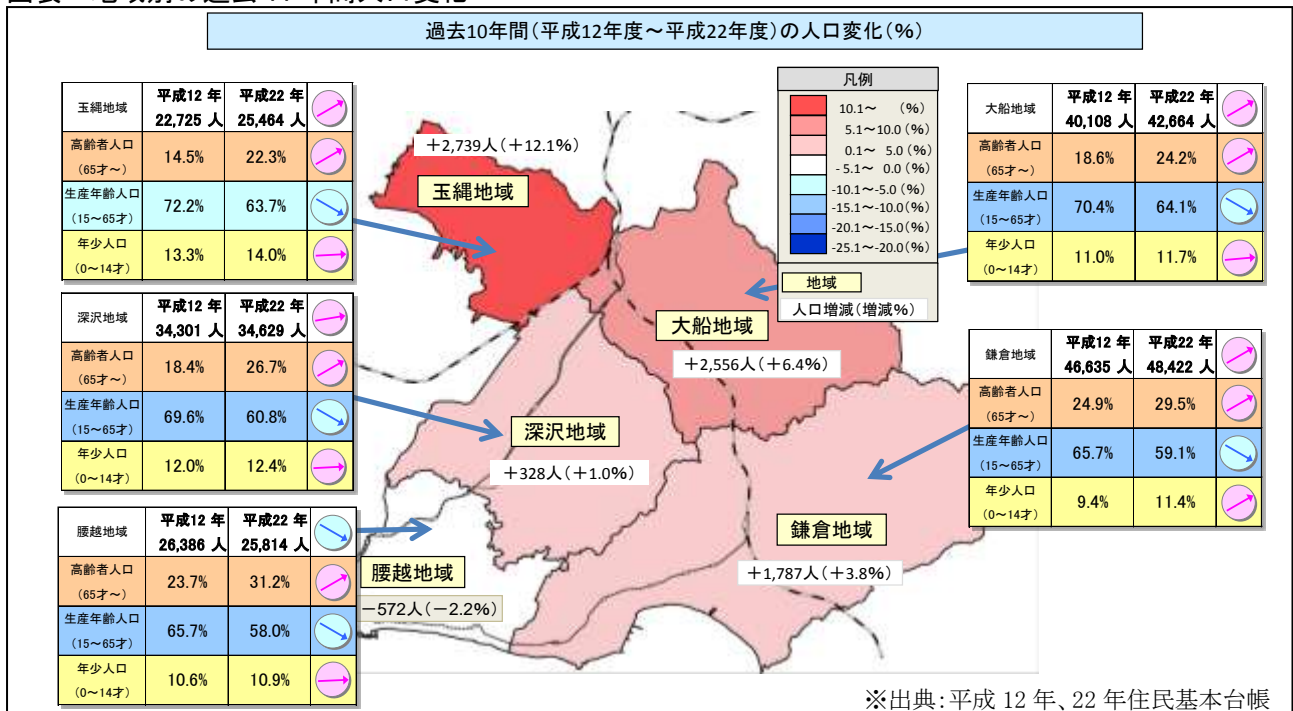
過去10年間（平成12年度～平成22年度）の人口変化（%）

| 玉縄地域 | 平成12年 22,725人 | 平成22年 25,464人 |
|---|---|---|
| 高齢者人口（65才～） | 14.5% | 22.3% |
| 生産年齢人口（15～65才） | 72.2% | 63.7% |
| 年少人口（0～14才） | 13.3% | 14.0% |

＋2,739人（＋12.1%）
玉縄地域

| 深沢地域 | 平成12年 34,301人 | 平成22年 34,629人 |
|---|---|---|
| 高齢者人口（65才～） | 18.4% | 26.7% |
| 生産年齢人口（15～65才） | 69.6% | 60.8% |
| 年少人口（0～14才） | 12.0% | 12.4% |

| 腰越地域 | 平成12年 26,386人 | 平成22年 25,814人 |
|---|---|---|
| 高齢者人口（65才～） | 23.7% | 31.2% |
| 生産年齢人口（15～65才） | 65.7% | 58.0% |
| 年少人口（0～14才） | 10.6% | 10.9% |

凡例
10.1～ （%）
5.1～10.0（%）
0.1～ 5.0（%）
-5.1～ 0.0（%）
-10.1～-5.0（%）
-15.1～-10.0（%）
-20.1～-15.0（%）
-25.1～-20.0（%）

地域
人口増減（増減%）

大船地域
＋2,556人（＋6.4%）

深沢地域
＋328人（＋1.0%）

腰越地域
－572人（－2.2%）

鎌倉地域
＋1,787人（＋3.8%）

| 大船地域 | 平成12年 40,108人 | 平成22年 42,664人 |
|---|---|---|
| 高齢者人口（65才～） | 18.6% | 24.2% |
| 生産年齢人口（15～65才） | 70.4% | 64.1% |
| 年少人口（0～14才） | 11.0% | 11.7% |

| 鎌倉地域 | 平成12年 46,635人 | 平成22年 48,422人 |
|---|---|---|
| 高齢者人口（65才～） | 24.9% | 29.5% |
| 生産年齢人口（15～65才） | 65.7% | 59.1% |
| 年少人口（0～14才） | 9.4% | 11.4% |

※出典：平成12年、22年住民基本台帳